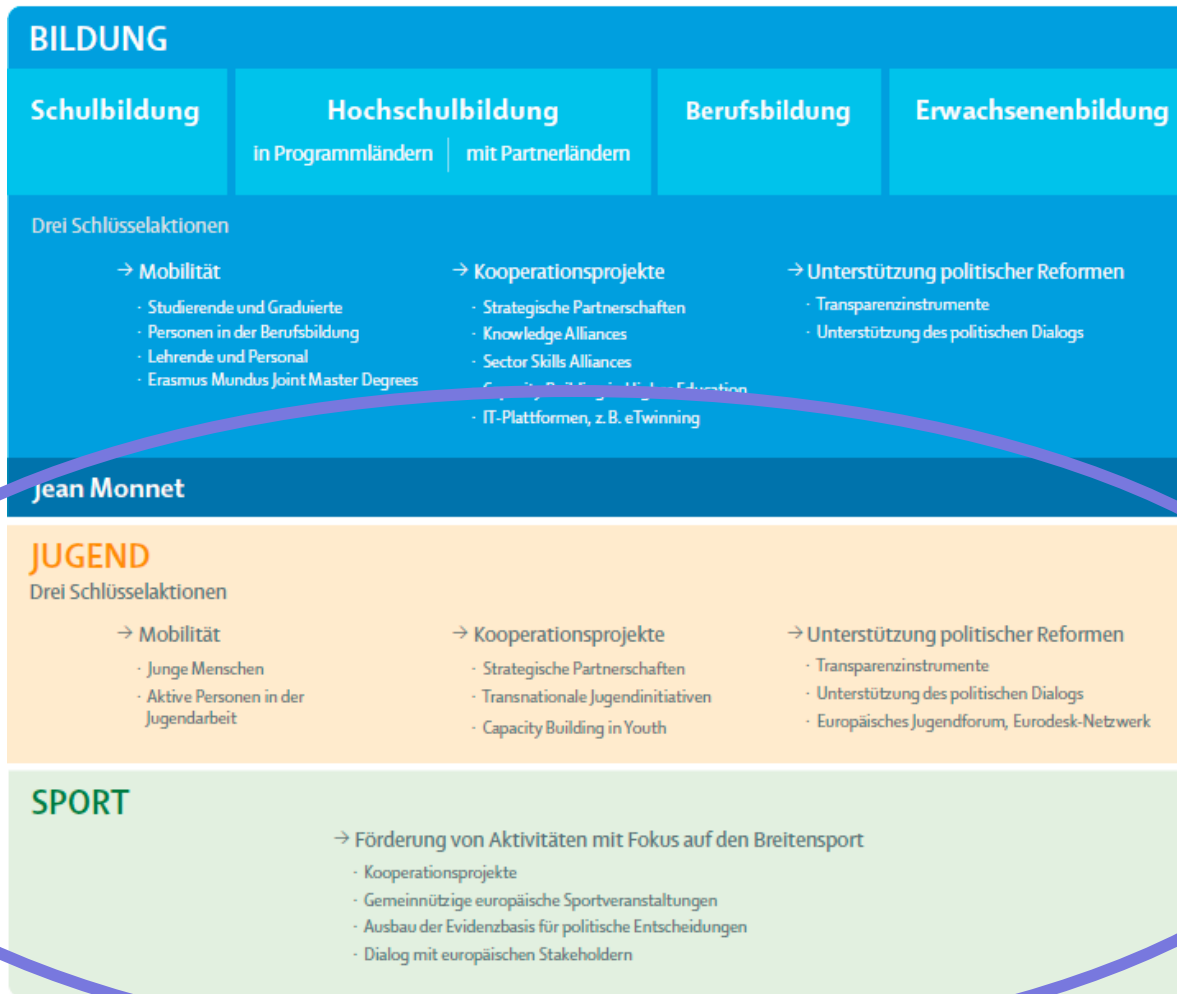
BILDUNG

Schulbildung

Hochschulbildung
in Programmländern | mit Partnerländern

Berufsbildung

Erwachsenenbildung

Drei Schlüsselaktionen

→ Mobilität
· Studierende und Graduierte
· Personen in der Berufsbildung
· Lehrende und Personal
· Erasmus Mundus Joint Master Degrees

→ Kooperationsprojekte
· Strategische Partnerschaften
· Knowledge Alliances
· Sector Skills Alliances
· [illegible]
· IT-Plattformen, z. B. eTwinning

→ Unterstützung politischer Reformen
· Transparenzinstrumente
· Unterstützung des politischen Dialogs

Jean Monnet

JUGEND
Drei Schlüsselaktionen

→ Mobilität
· Junge Menschen
· Aktive Personen in der Jugendarbeit

→ Kooperationsprojekte
· Strategische Partnerschaften
· Transnationale Jugendinitiativen
· Capacity Building in Youth

→ Unterstützung politischer Reformen
· Transparenzinstrumente
· Unterstützung des politischen Dialogs
· Europäisches Jugendforum, Eurodesk-Netzwerk

SPORT

→ Förderung von Aktivitäten mit Fokus auf den Breitensport
· Kooperationsprojekte
· Gemeinnützige europäische Sportveranstaltungen
· Ausbau der Evidenzbasis für politische Entscheidungen
· Dialog mit europäischen Stakeholdern